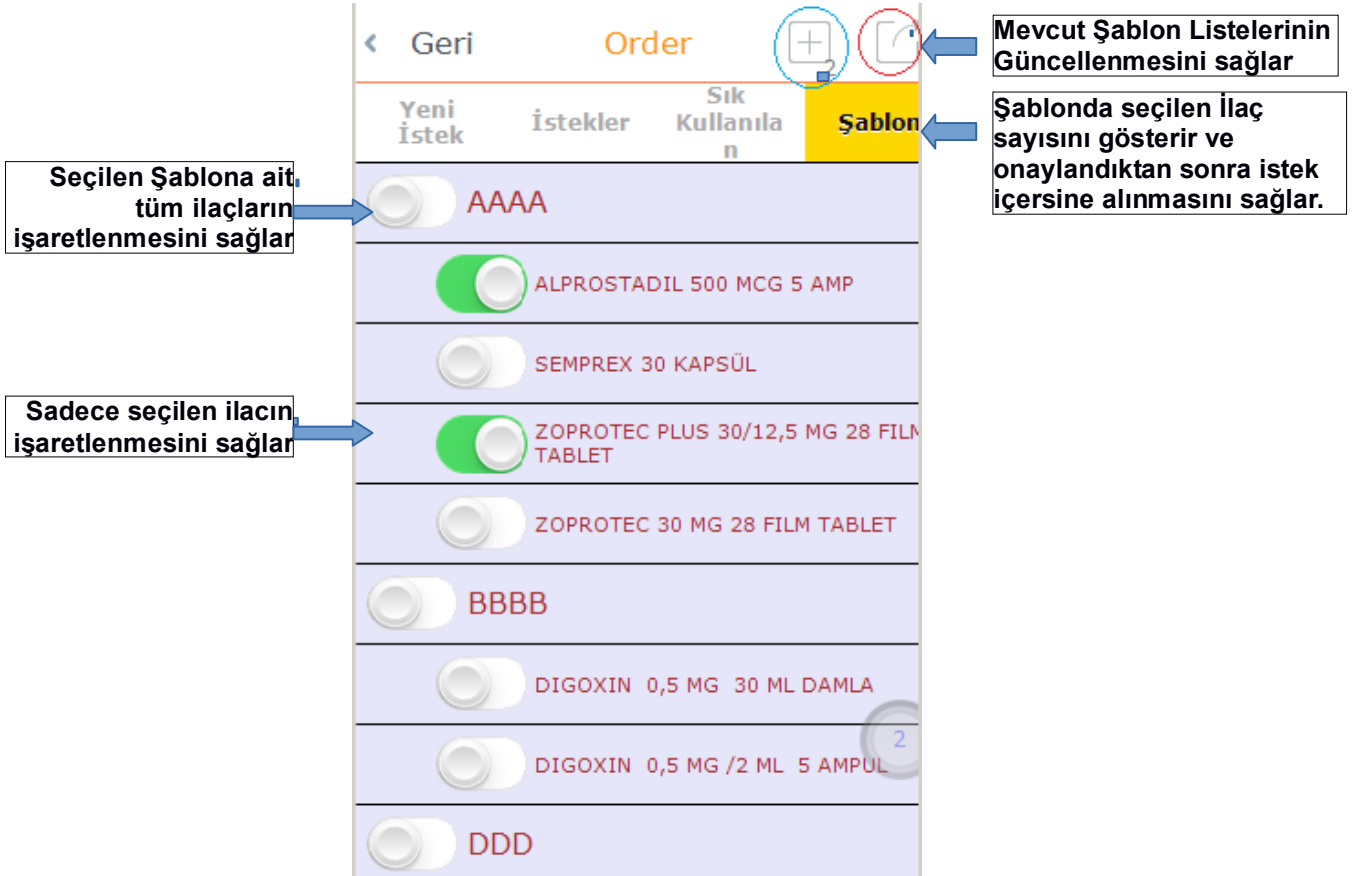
Geri
Order
2

Mevcut Şablon Listelerinin Güncellenmesini sağlar

Yeni İstek
İstekler
Sık Kullanılan
Şablon

Şablonda seçilen İlaç sayısını gösterir ve onaylandıktan sonra istek içersine alınmasını sağlar.

Seçilen Şablona ait tüm ilaçların işaretlenmesini sağlar

AAAA
ALPROSTADIL 500 MCG 5 AMP
SEMPREX 30 KAPSÜL

Sadece seçilen ilacın işaretlenmesini sağlar

ZOPROTEC PLUS 30/12,5 MG 28 FILM TABLET
ZOPROTEC 30 MG 28 FILM TABLET
BBBB
DIGOXIN 0,5 MG 30 ML DAMLA
DIGOXIN 0,5 MG /2 ML 5 AMPUL
2
DDD